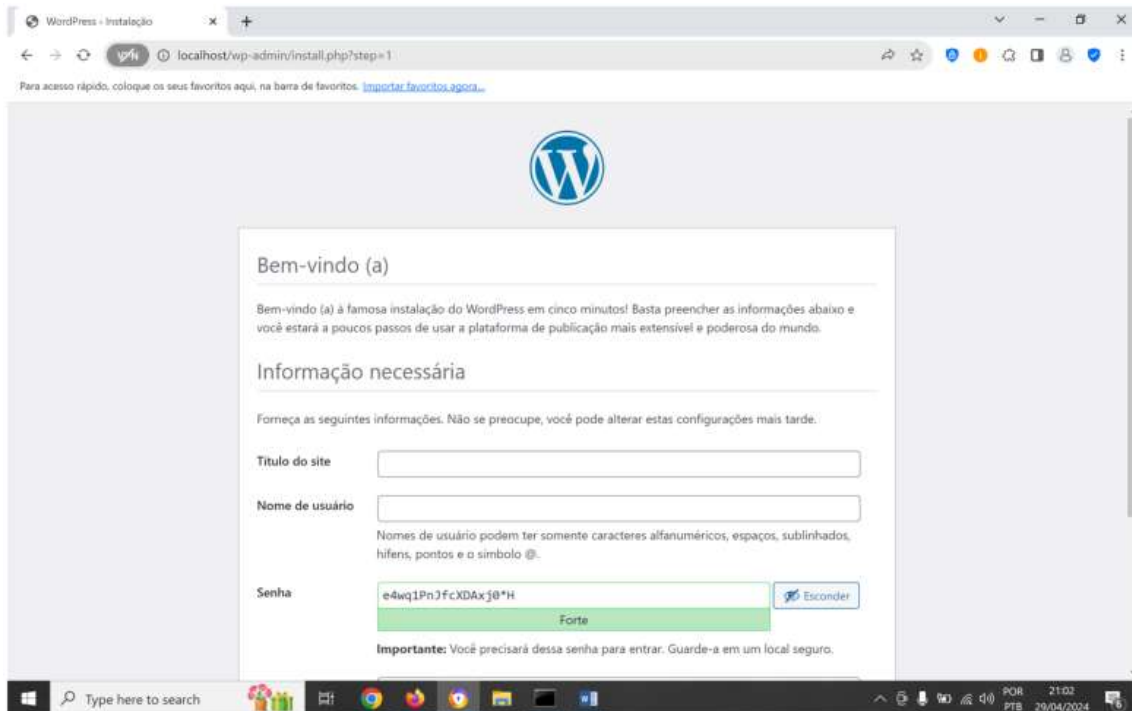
WordPress › Instalação

localhost/wp-admin/install.php?step=1

Para acesso rápido, coloque os seus favoritos aqui, na barra de favoritos. Importar favoritos agora...

Bem-vindo (a)

Bem-vindo (a) à famosa instalação do WordPress em cinco minutos! Basta preencher as informações abaixo e você estará a poucos passos de usar a plataforma de publicação mais extensível e poderosa do mundo.

Informação necessária

Forneça as seguintes informações. Não se preocupe, você pode alterar estas configurações mais tarde.

Título do site

Nome de usuário

Nomes de usuário podem ter somente caracteres alfanuméricos, espaços, sublinhados, hifens, pontos e o símbolo @.

Senha

e4wq1PnJfcXDAxj0*H

Esconder

Forte

Importante: Você precisará dessa senha para entrar. Guarde-a em um local seguro.

Type here to search

POR PTB 21:02 29/04/2024